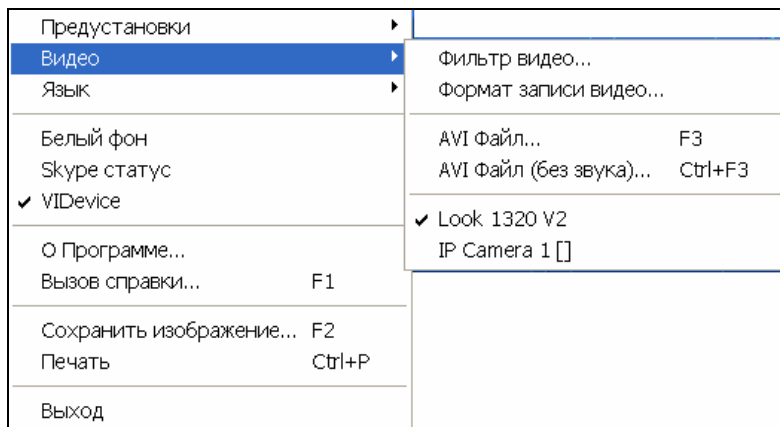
Предустановки
Видео
Язык

Белый фон
Skype статус
✔ VIDevice

О Программе...
Вызов справки... F1

Сохранить изображение... F2
Печать Ctrl+P

Выход

Фильтр видео...
Формат записи видео...

AVI Файл... F3
AVI Файл (без звука)... Ctrl+F3

✔ Look 1320 V2
IP Camera 1 []